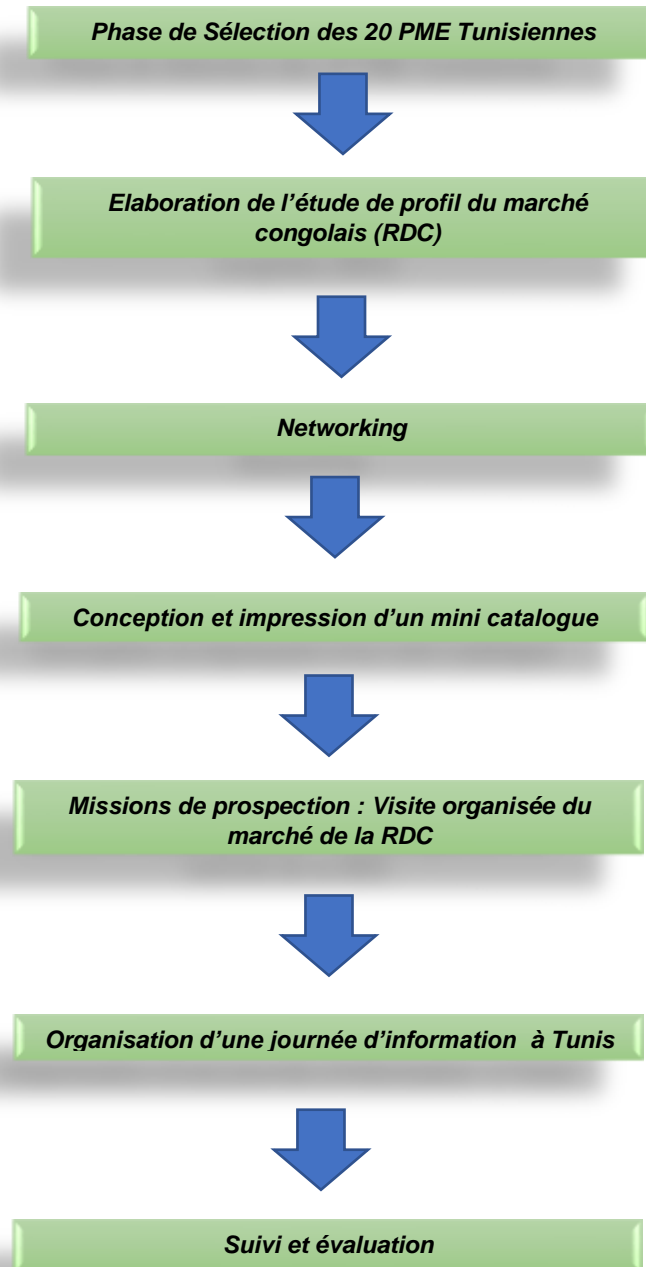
Phase de Sélection des 20 PME Tunisiennes

Elaboration de l'étude de profil du marché congolais (RDC)

Networking

Conception et impression d'un mini catalogue

Missions de prospection : Visite organisée du marché de la RDC

Organisation d'une journée d'information à Tunis

Suivi et évaluation